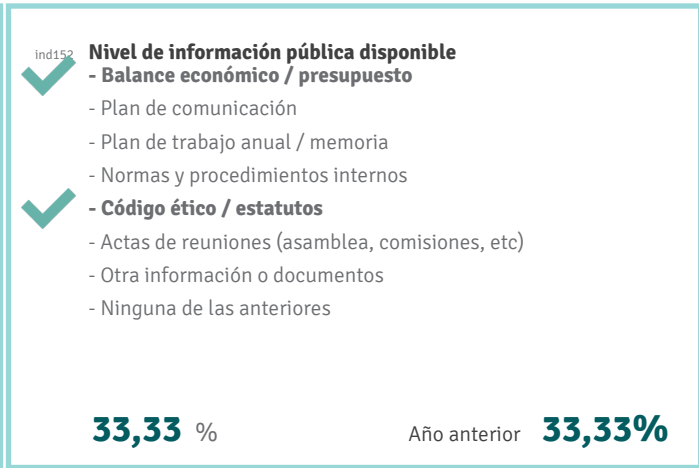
ind152 Nivel de información pública disponible
- Balance económico / presupuesto
- Plan de comunicación
- Plan de trabajo anual / memoria
- Normas y procedimientos internos
- Código ético / estatutos
- Actas de reuniones (asamblea, comisiones, etc)
- Otra información o documentos
- Ninguna de las anteriores

33,33 %

Año anterior 33,33%